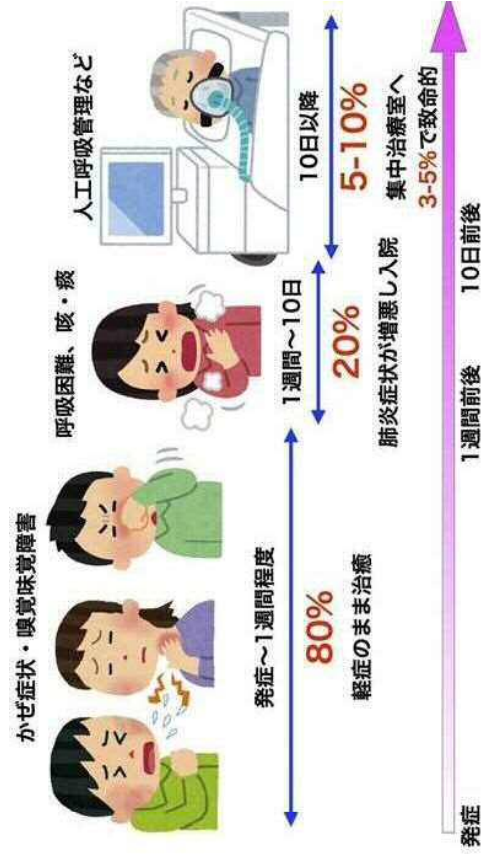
かぜ症状・嗅覚味覚障害

発症〜1週間程度

80%

軽症のまま治癒

呼吸困難、咳・痰

1週間〜10日

20%

肺炎症状が増悪し入院

人工呼吸管理など

10日以降

5-10%

集中治療室へ

3-5%で致命的

発症

1週間前後

10日前後